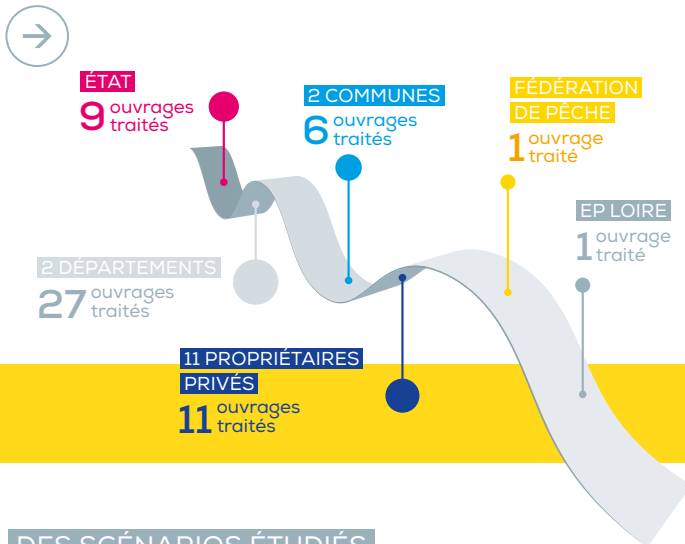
ÉTAT
9 ouvrages traités

2 COMMUNES
6 ouvrages traités

FÉDÉRATION DE PÊCHE
1 ouvrage traité

EP LOIRE
1 ouvrage traité

2 DÉPARTEMENTS
27 ouvrages traités

11 PROPRIÉTAIRES PRIVÉS
11 ouvrages traités

DES SCÉNARIOS ÉTUDIÉS